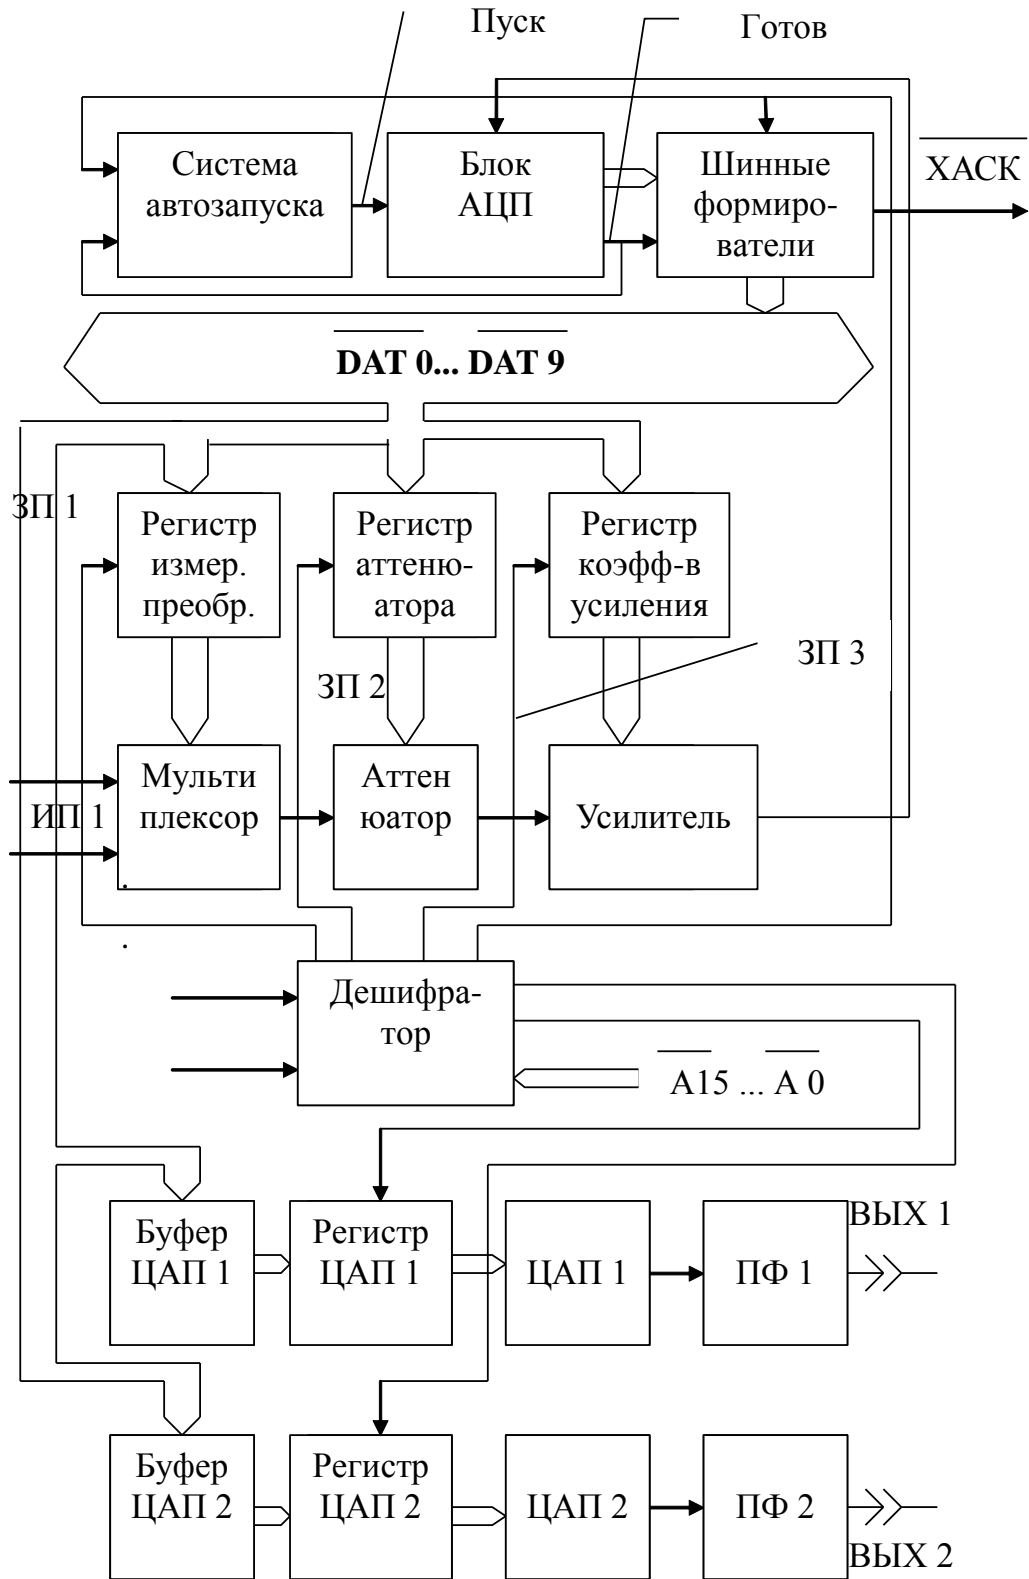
Пуск

Готов

Система автозапуска

Блок АЦП

Шинные формирователи

$\overline{\text{ХАСК}}$

$\overline{\text{DAT 0}}$... $\overline{\text{DAT 9}}$

ЗП 1

Регистр измер. преобр.

Регистр аттенюатора

Регистр коэфф-в усиления

ЗП 3

ЗП 2

Мульти плексор

ИП 1

Аттен юатор

Усилитель

Дешифратор

$\overline{\text{A15}}$ ... $\overline{\text{A 0}}$

Буфер ЦАП 1

Регистр ЦАП 1

ЦАП 1

ПФ 1

ВЫХ 1

Буфер ЦАП 2

Регистр ЦАП 2

ЦАП 2

ПФ 2

ВЫХ 2